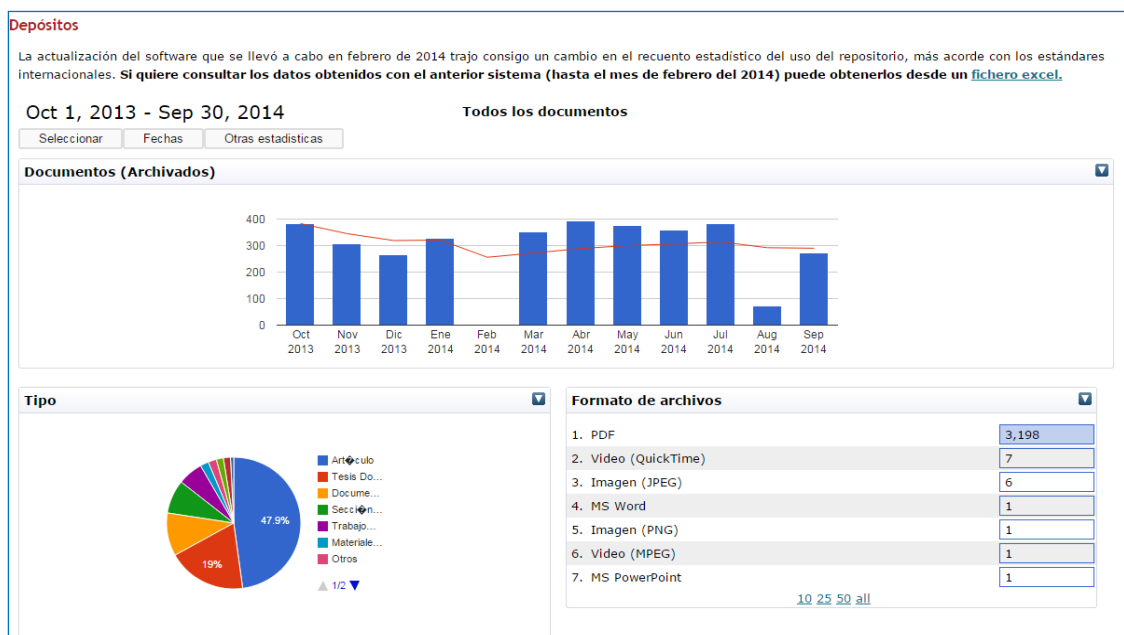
Depósitos

La actualización del software que se llevó a cabo en febrero de 2014 trajo consigo un cambio en el recuento estadístico del uso del repositorio, más acorde con los estándares internacionales. **Si quiere consultar los datos obtenidos con el anterior sistema (hasta el mes de febrero del 2014) puede obtenerlos desde un** fichero excel.

Oct 1, 2013 - Sep 30, 2014

Todos los documentos

Seleccionar | Fechas | Otras estadisticas

Documentos (Archivados)

400
300
200
100
0

Oct 2013 | Nov 2013 | Dic 2013 | Ene 2014 | Feb 2014 | Mar 2014 | Abr 2014 | May 2014 | Jun 2014 | Jul 2014 | Aug 2014 | Sep 2014

Tipo

47.9%
19%

Art�culo
Tesis Do...
Docume...
Secci�n...
Trabajo...
Materiale...
Otros

1/2

Formato de archivos

| | |
|---|---|
| 1. PDF | 3,198 |
| 2. Video (QuickTime) | 7 |
| 3. Imagen (JPEG) | 6 |
| 4. MS Word | 1 |
| 5. Imagen (PNG) | 1 |
| 6. Video (MPEG) | 1 |
| 7. MS PowerPoint | 1 |

10 25 50 all